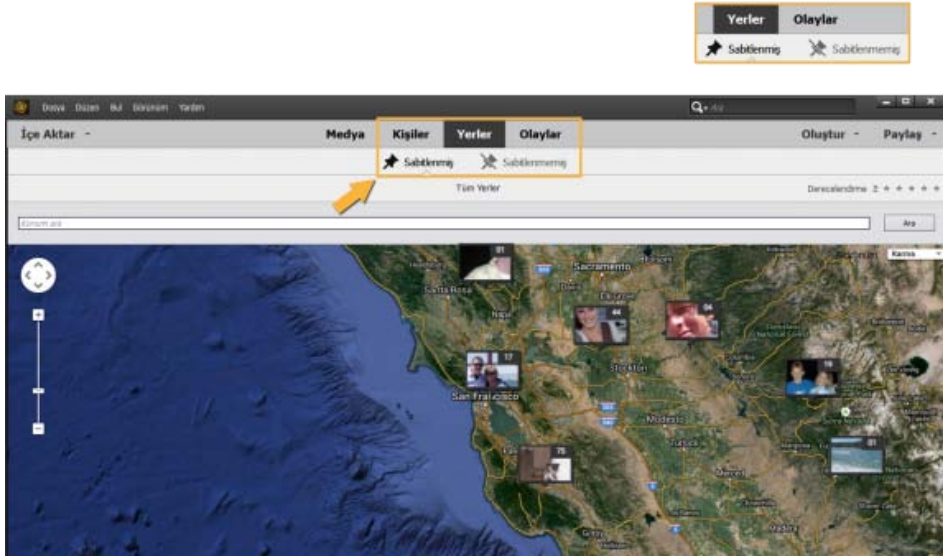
Yerler Olaylar
Sabitlenmiş Sabitlenmemiş

Dosya Düzen Bul Görünüm Yardım
Ara
İçe Aktar
Medya
Kişiler
Yerler
Olaylar
Oluştur
Paylaş
Sabitlenmiş
Sabitlenmemiş
Tüm Yerler
Derecelendirme
Konum ara
Ara
Karma
01
Sacramento
Santa Rosa
Napa
44
04
17
Stockton
San Francisco
Modesto
Turlock
Merced
16
01
75